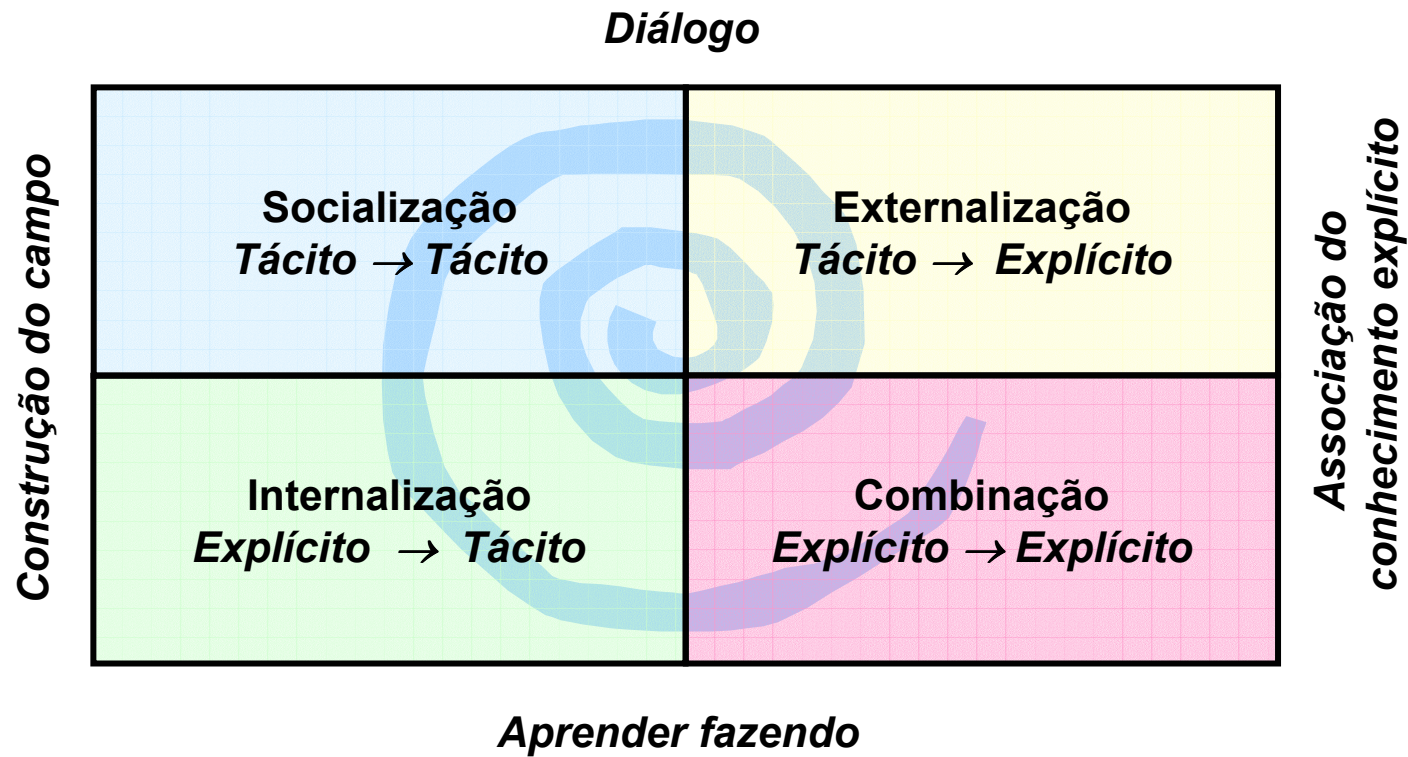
Diálogo

Construção do campo

Socialização
Tácito $\rightarrow$ Tácito

Externalização
Tácito $\rightarrow$ Explícito

Associação do conhecimento explícito

Internalização
Explícito $\rightarrow$ Tácito

Combinação
Explícito $\rightarrow$ Explícito

Aprender fazendo